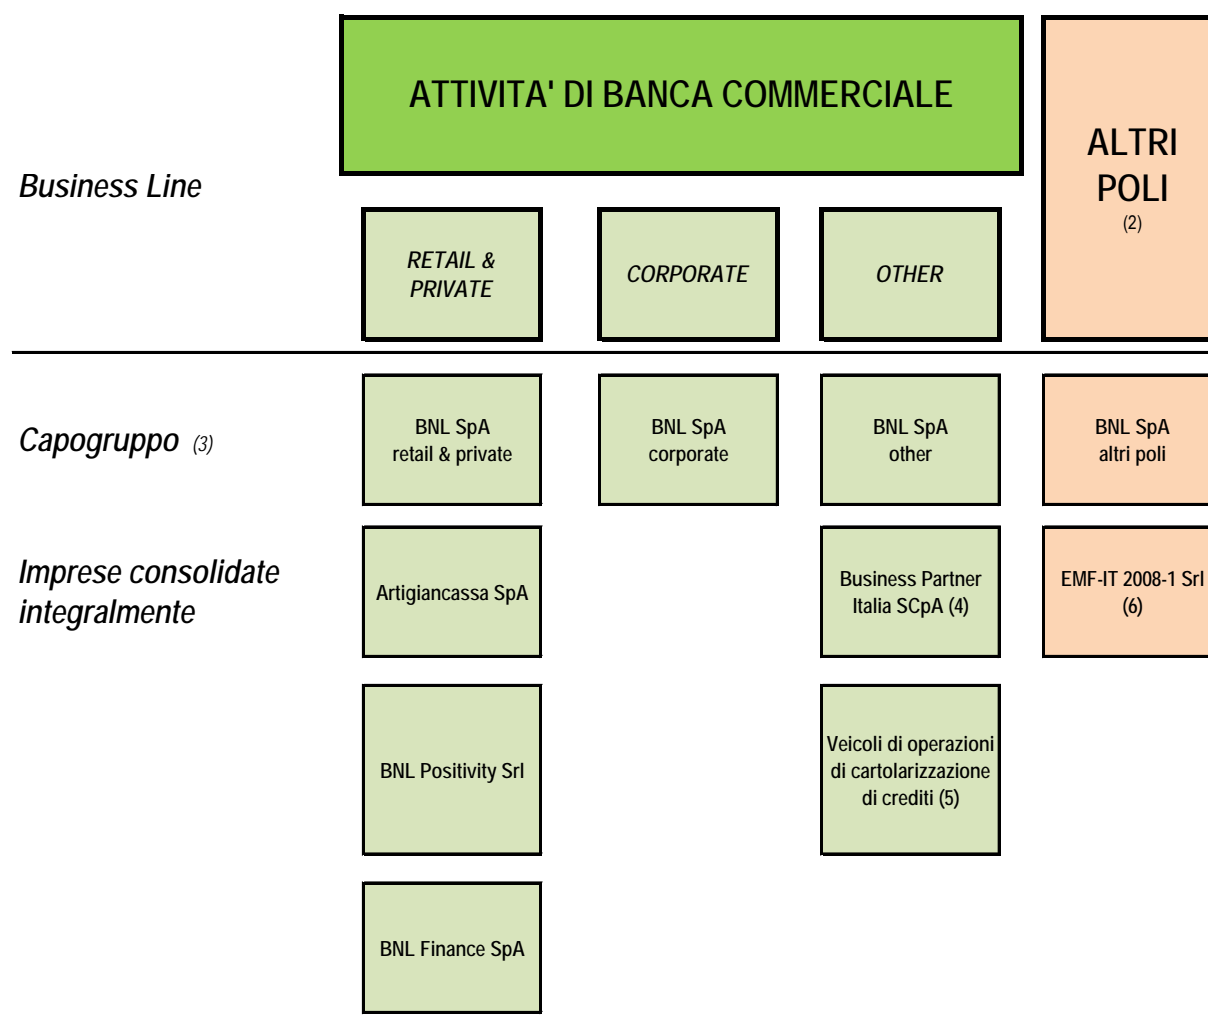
ATTIVITA' DI BANCA COMMERCIALE

ALTRI POLI (2)

Business Line

RETAIL & PRIVATE

CORPORATE

OTHER

Capogruppo (3)

BNL SpA retail & private

BNL SpA corporate

BNL SpA other

BNL SpA altri poli

Imprese consolidate integralmente

Artigiancassa SpA

Business Partner Italia SCpA (4)

EMF-IT 2008-1 Srl (6)

BNL Positivity Srl

Veicoli di operazioni di cartolarizzazione di crediti (5)

BNL Finance SpA